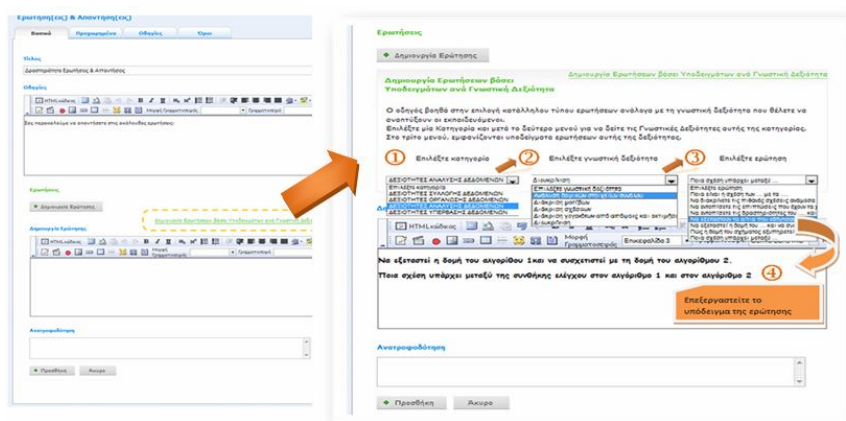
Ερώτηση(εις) & Απάντηση(εις)

Βασικά | Προχωρημένα | Οδηγίες | Όροι

Τίτλος
Δραστηριότητα Ερωτήσεις & Απαντήσεις

Οδηγίες

HTML κώδικας

Σας παρακαλούμε να απαντήσετε στις ακόλουθες ερωτήσεις:

Ερωτήσεις
Δημιουργία Ερώτησης
Δημιουργία Ερωτήσεων βάσει Υποδειγμάτων ανά Γνωστική Δεξ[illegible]

Δημιουργία Ερώτησης
HTML κώδικας
Μορφή Γραμματοσειράς

Ανατροφοδότηση

Προσθήκη | Άκυρο

Ερωτήσεις

Δημιουργία Ερώτησης

Δημιουργία Ερωτήσεων βάσει Υποδειγμάτων ανά Γνωστική Δεξιότητα

Δημιουργία Ερωτήσεων βάσει Υποδειγμάτων ανά Γνωστική Δεξιότητα

Ο οδηγός βοηθά στην επιλογή κατάλληλου τύπου ερωτήσεων ανάλογα με τη γνωστική δεξιότητα που θέλετε να αναπτύξουν οι εκπαιδευόμενοι.
Επιλέξτε μία Κατηγορία και μετά το δεύτερο μενού για να δείτε τις Γνωστικές Δεξιότητες αυτής της κατηγορίας.
Στο τρίτο μενού, εμφανίζονται υποδείγματα ερωτήσεων αυτής της δεξιότητας.

1 Επιλέξτε κατηγορία
2 Επιλέξτε γνωστική δεξιότητα
3 Επιλέξτε ερώτηση

ΔΕΞΙΟΤΗΤΕΣ ΑΝΑΛΥΣΗΣ ΔΕΔΟΜΕΝΩΝ
Επιλέξτε κατηγορία
ΔΕΞΙΟΤΗΤΕΣ ΣΥΛΛΟΓΗΣ ΔΕΔΟΜΕΝΩΝ
ΔΕΞΙΟΤΗΤΕΣ ΟΡΓΑΝΩΣΗΣ ΔΕΔΟΜΕΝΩΝ
ΔΕΞΙΟΤΗΤΕΣ ΑΝΑΛΥΣΗΣ ΔΕΔΟΜΕΝΩΝ
ΔΕΞΙΟΤΗΤΕΣ ΥΠΕΡΒΑΣΗΣ ΔΕΔΟΜΕΝΩΝ

Διευκρίνιση
Επιλέξτε γνωστική δεξιότητα
Ανάλυση δομικών στοιχείων/διαδικασιών
Διάκριση μοτίβων
Διάκριση σχέσεων
Διάκριση γενικεύσεων από άτομα και δομές
Διευκρίνιση

Ποια σχέση υπάρχει μεταξύ ...
Επιλέξτε ερώτηση
Ποια είναι η σχέση των ... με το ...
Να διακρίνετε τις θεμελιώδεις σχέσεις ανάμεσα
Να εντοπίσετε τις επιπτώσεις που έχουν οι ...
Να αναλύσετε τις προϋποθέσεις ...
Να αναλύσετε τη δομή ...
Να εξετάσετε τη δομή του ... και να συσχ...
Ποια σχέση υπάρχει μεταξύ ...

HTML κώδικας
Μορφή Γραμματοσειράς
Επικεφαλίδα 3

Να εξεταστεί η δομή του αλγορίθμου 1και να συσχετιστεί με τη δομή του αλγορίθμου 2.
Ποια σχέση υπάρχει μεταξύ της συνθήκης ελέγχου στον αλγόριθμο 1 και στον αλγόριθμο 2

4

Επεξεργαστείτε το υπόδειγμα της ερώτησης

Ανατροφοδότηση

Προσθήκη | Άκυρο